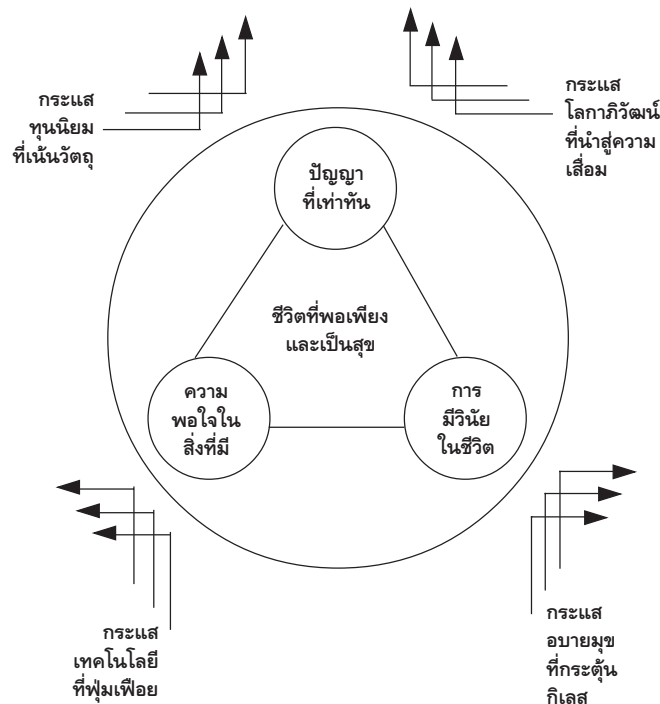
กระแส
ทุนนิยม
ที่เน้นวัตถุ

กระแส
โลกาภิวัฒน์
ที่นำสู่ความ
เสื่อม

ปัญญา
ที่เท่าทัน

ชีวิตที่พอเพียง
และเป็นสุข

ความ
พอใจใน
สิ่งที่มี

การ
มีวินัย
ในชีวิต

กระแส
เทคโนโลยี
ที่ฟุ่มเฟือย

กระแส
อบายมุข
ที่กระตุ้น
กิเลส